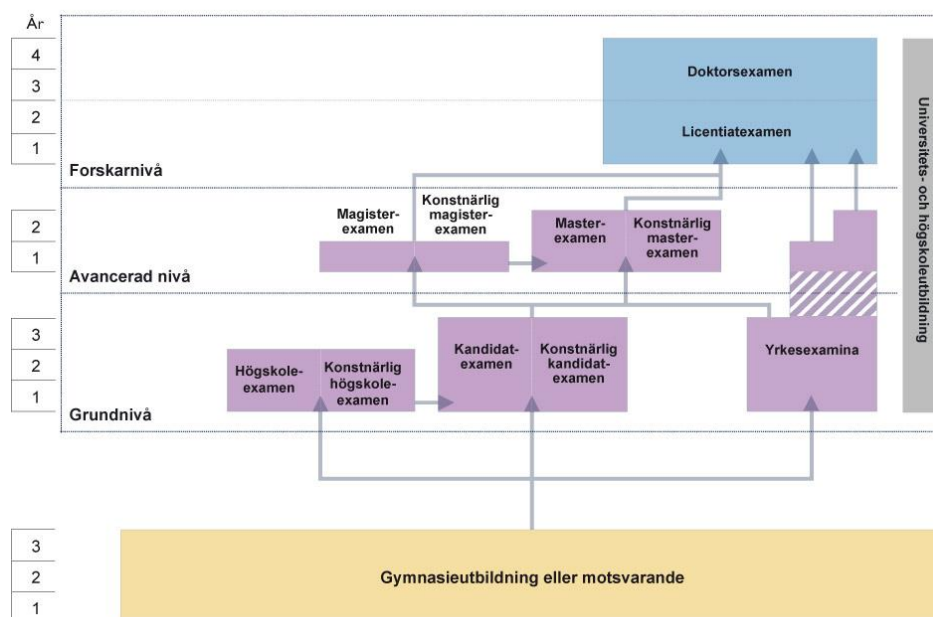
År
4
3
2
1
Forskarnivå

Doktorsexamen

Licentiatexamen

Universitets- och högskoleutbildning

2
1
Avancerad nivå

Magisterexamen

Konstnärlig magisterexamen

Masterexamen

Konstnärlig masterexamen

3
2
1
Grundnivå

Högskoleexamen

Konstnärlig högskoleexamen

Kandidatexamen

Konstnärlig kandidatexamen

Yrkesexamina

3
2
1

Gymnasieutbildning eller motsvarande